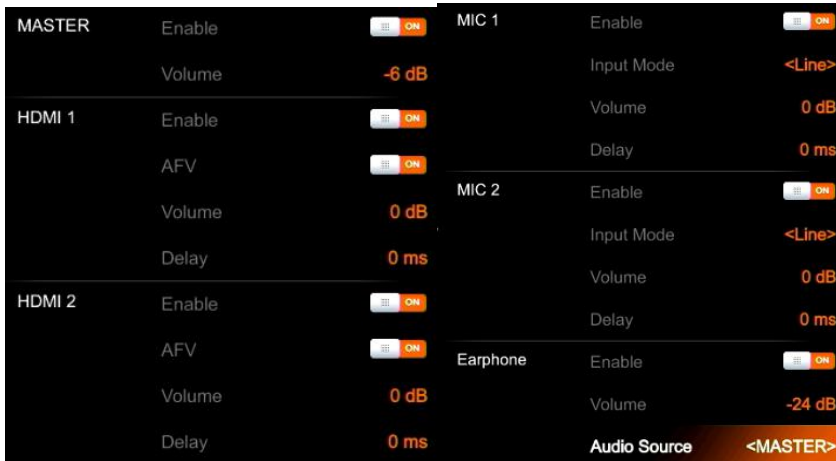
MASTER Enable ON
Volume -6 dB

HDMI 1 Enable ON
AFV ON
Volume 0 dB
Delay 0 ms

HDMI 2 Enable ON
AFV ON
Volume 0 dB
Delay 0 ms

MIC 1 Enable ON
Input Mode <Line>
Volume 0 dB
Delay 0 ms

MIC 2 Enable ON
Input Mode <Line>
Volume 0 dB
Delay 0 ms

Earphone Enable ON
Volume -24 dB
Audio Source <MASTER>